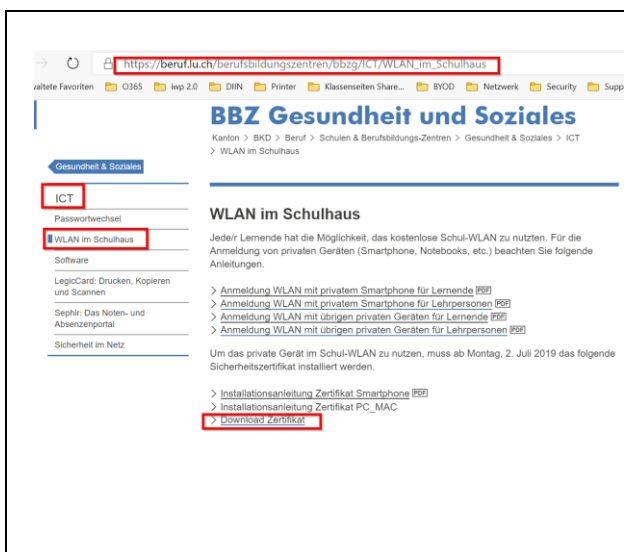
https://beruf.lu.ch/berufsbildungszentren/bbzg/ICT/WLAN_im_Schulhaus

valtete Favoriten O365 iwp 2.0 DIIN Printer Klassenseiten Share... BYOD Netzwerk Security Supp

BBZ Gesundheit und Soziales

Kanton > BKD > Beruf > Schulen & Berufsbildungs-Zentren > Gesundheit & Soziales > ICT > WLAN im Schulhaus

Gesundheit & Soziales

ICT

Passwortwechsel

WLAN im Schulhaus

Software

LegicCard: Drucken, Kopieren und Scannen

Sephir: Das Noten- und Absenzenportal

Sicherheit im Netz

WLAN im Schulhaus

Jede/r Lernende hat die Möglichkeit, das kostenlose Schul-WLAN zu nutzten. Für die Anmeldung von privaten Geräten (Smartphone, Notebooks, etc.) beachten Sie folgende Anleitungen.

> Anmeldung WLAN mit privatem Smartphone für Lernende PDF
> Anmeldung WLAN mit privatem Smartphone für Lehrpersonen PDF
> Anmeldung WLAN mit übrigen privaten Geräten für Lernende PDF
> Anmeldung WLAN mit übrigen privaten Geräten für Lehrpersonen PDF

Um das private Gerät im Schul-WLAN zu nutzen, muss ab Montag, 2. Juli 2019 das folgende Sicherheitszertifikat installiert werden.

> Installationsanleitung Zertifikat Smartphone PDF
> Installationsanleitung Zertifikat PC_MAC
> Download Zertifikat